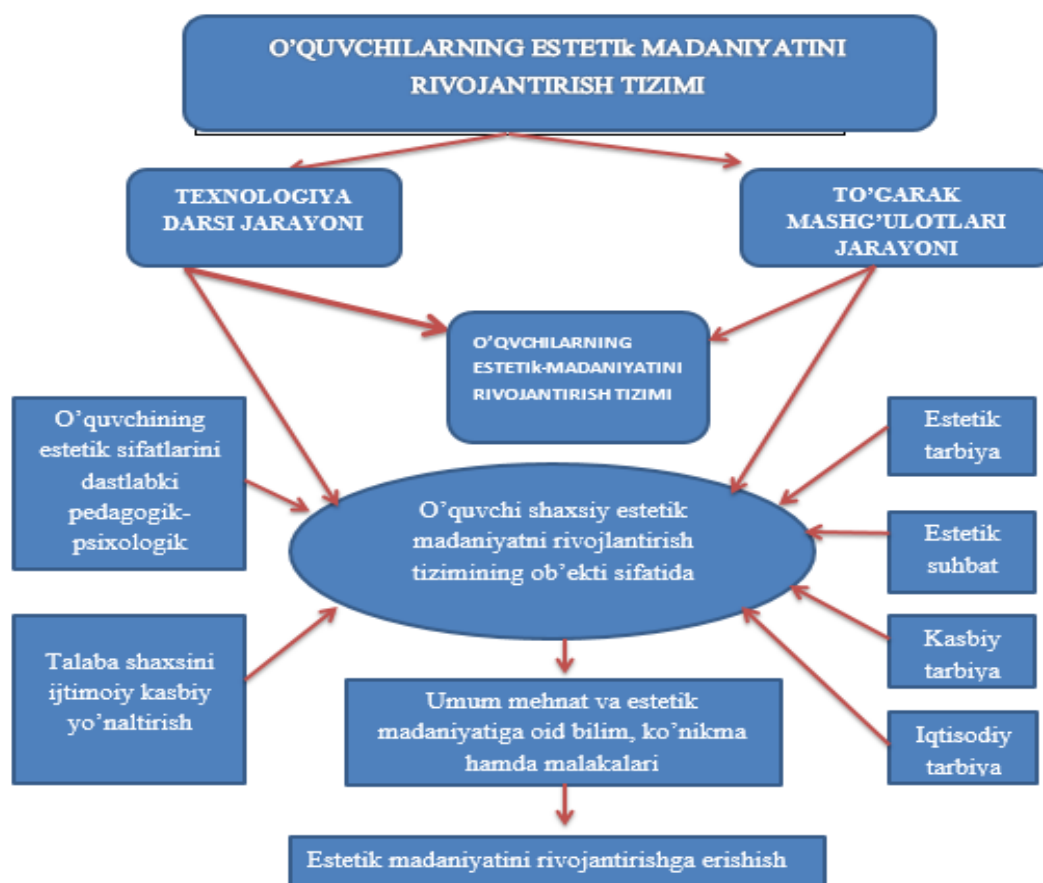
O’QUVCHILARNING ESTETIk MADANIYATINI RIVOJANTIRISH TIZIMI

TEXNOLOGIYA DARSI JARAYONI

TO’GARAK MASHG’ULOTLARI JARAYONI

O’QVCHILARNING ESTETIk-MADANIYATINI RIVOJANTIRISH TIZIMI

O’quvchining estetik sifatlarini dastlabki pedagogik-psixologik

Estetik tarbiya

O’quvchi shaxsiy estetik madaniyatni rivojlantirish tizimining ob’ekti sifatida

Estetik suhbat

Talaba shaxsini ijtimoiy kasbiy yo’naltirish

Kasbiy tarbiya

Umum mehnat va estetik madaniyatiga oid bilim, ko’nikma hamda malakalari

Iqtisodiy tarbiya

Estetik madaniyatini rivojantirishga erishish